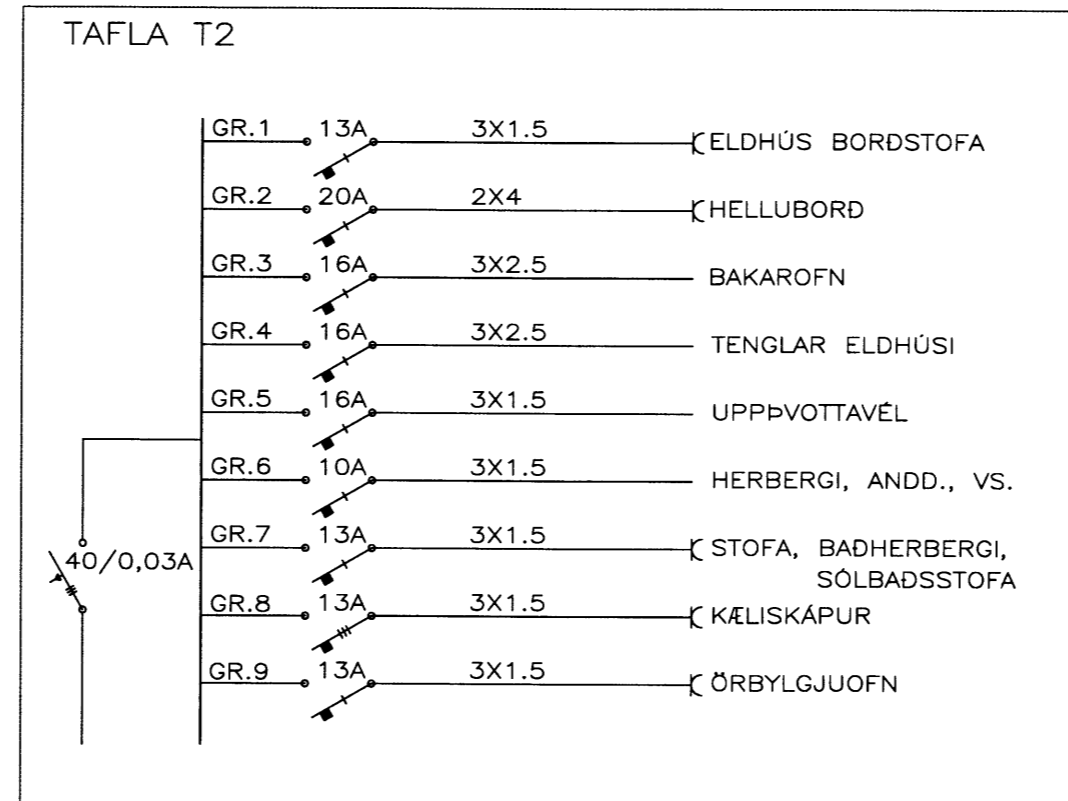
TAFLA T2

GR.1 13A 3X1.5 ELDHÚS BORÐSTOFA

GR.2 20A 2X4 HELLUBORÐ

GR.3 16A 3X2.5 BAKAROFN

GR.4 16A 3X2.5 TENGLAR ELDHÚSI

GR.5 16A 3X1.5 UPPÞVOTTAVÉL

GR.6 10A 3X1.5 HERBERGI, ANDD., VS.

40/0,03A

GR.7 13A 3X1.5 STOFA, BAÐHERBERGI, SÓLBAÐSSTOFA

GR.8 13A 3X1.5 KÆLISKÁPUR

GR.9 13A 3X1.5 ÖRBYLGJUOFN